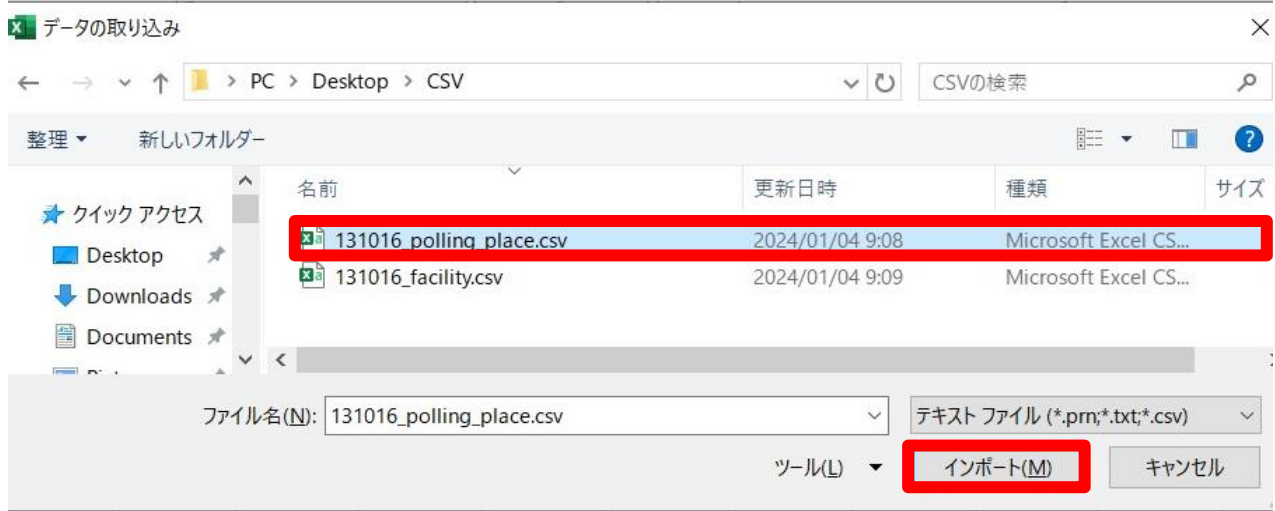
データの取り込み

PC > Desktop > CSV

CSVの検索

整理 ▾ 新しいフォルダー

クイック アクセス
Desktop
Downloads
Documents

| 名前 | 更新日時 | 種類 | サイズ |
|---|---|---|---|
| 131016_polling_place.csv | 2024/01/04 9:08 | Microsoft Excel CS... | |
| 131016_facility.csv | 2024/01/04 9:09 | Microsoft Excel CS... | |

ファイル名(N): 131016_polling_place.csv

テキスト ファイル (*.prn;*.txt;*.csv)

ツール(L) ▾ インポート(M) キャンセル